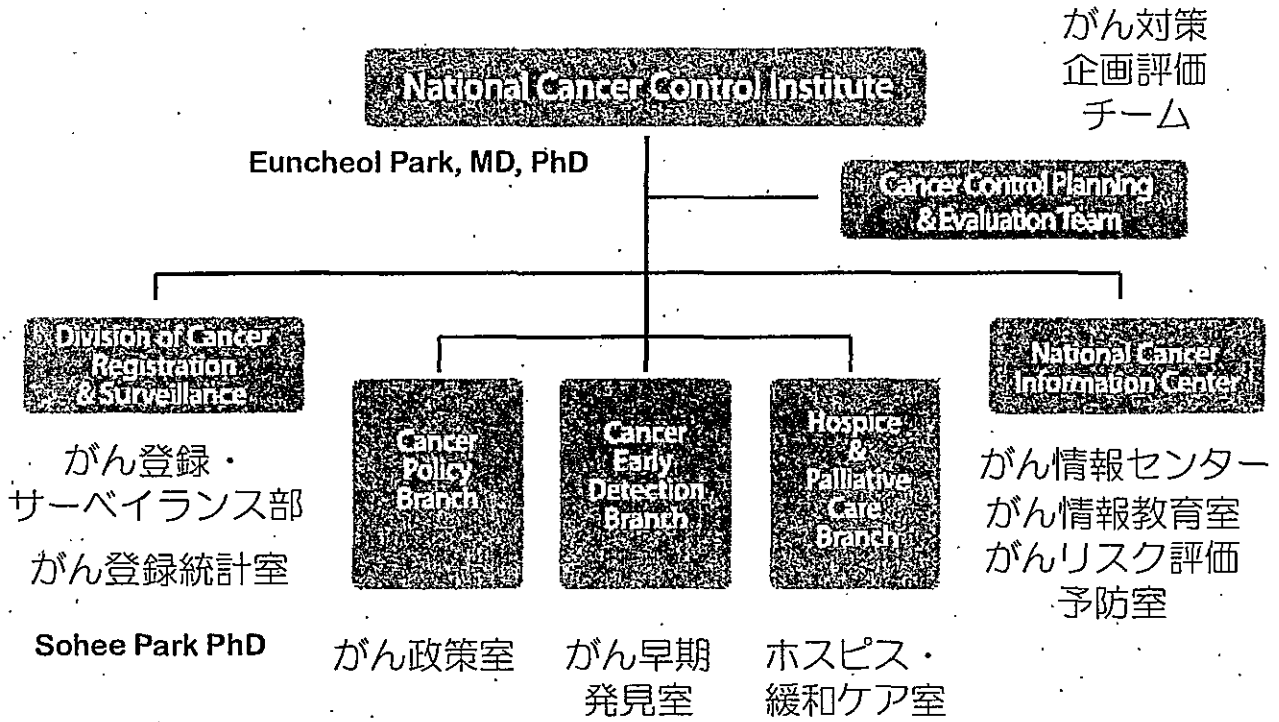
がん対策
企画評価
チーム

National Cancer Control Institute

Euncheol Park, MD, PhD

Cancer Control Planning & Evaluation Team

Division of Cancer Registration & Surveillance

がん登録・
サーベイランス部
がん登録統計室

Sohee Park PhD

Cancer Policy Branch

がん政策室

Cancer Early Detection Branch

がん早期
発見室

Hospice & Palliative Care Branch

ホスピス・
緩和ケア室

National Cancer Information Center

がん情報センター
がん情報教育室
がんリスク評価
予防室